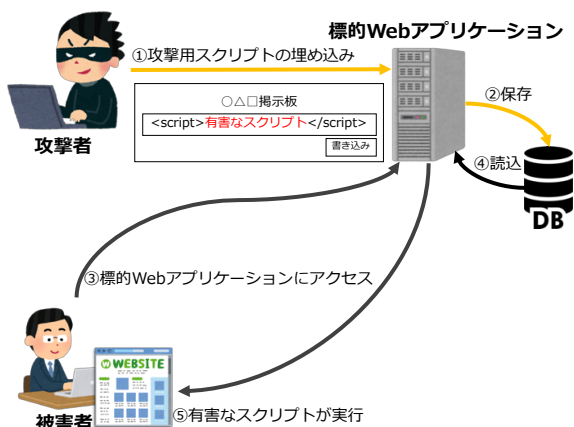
標的Webアプリケーション

①攻撃用スクリプトの埋め込み

○△□掲示板

<script>有害なスクリプト</script>

書き込み

攻撃者

②保存

④読込

DB

③標的Webアプリケーションにアクセス

WEBSITE

被害者

⑤有害なスクリプトが実行